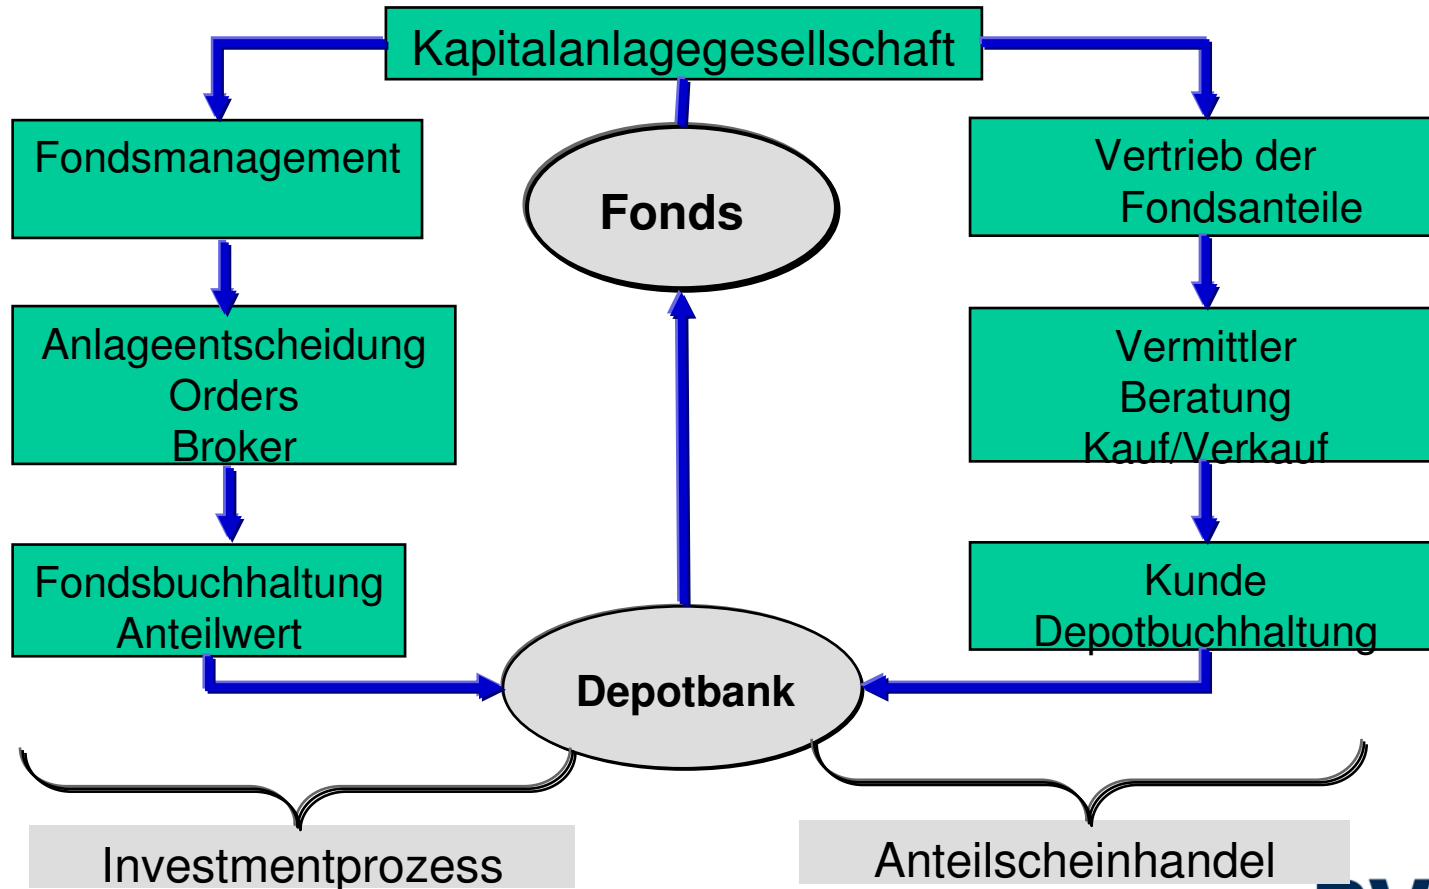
Kapitalanlagegesellschaft

Fondsmanagement

Fonds

Vertrieb der Fondsanteile

Anlageentscheidung
Orders
Broker

Vermittler
Beratung
Kauf/Verkauf

Fondsbuchhaltung
Anteilwert

Kunde
Depotbuchhaltung

Depotbank

Investmentprozess

Anteilscheinhandel